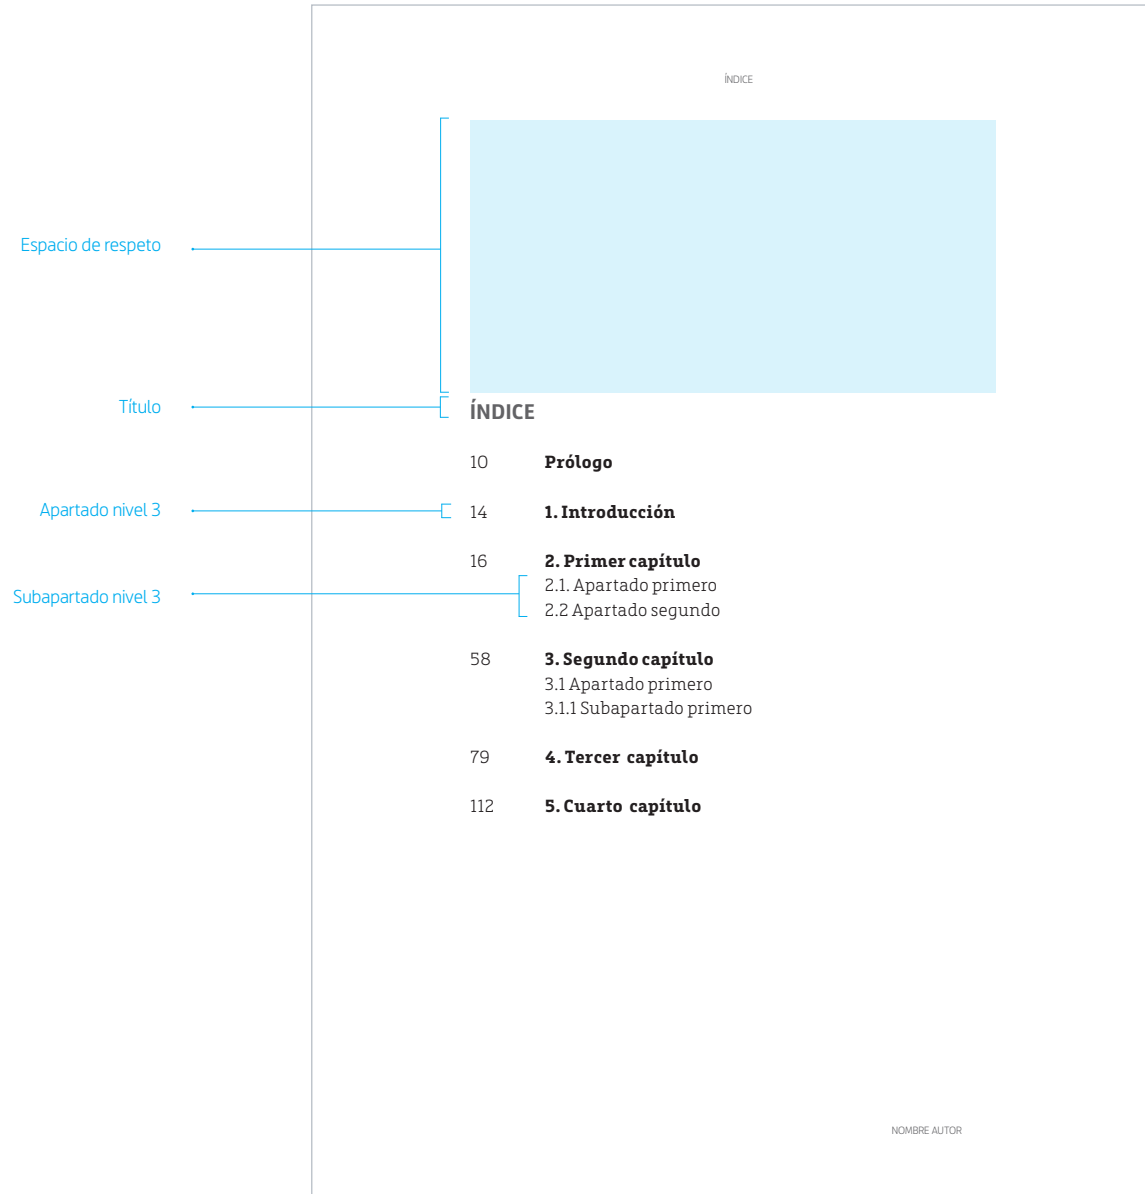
ÍNDICE

Espacio de respeto

Título

ÍNDICE

10 Prólogo

Apartado nivel 3

14 1. Introducción

16 2. Primer capítulo

Subapartado nivel 3

2.1. Apartado primero
2.2 Apartado segundo

58 3. Segundo capítulo
3.1 Apartado primero
3.1.1 Subapartado primero

79 4. Tercer capítulo

112 5. Cuarto capítulo

NOMBRE AUTOR